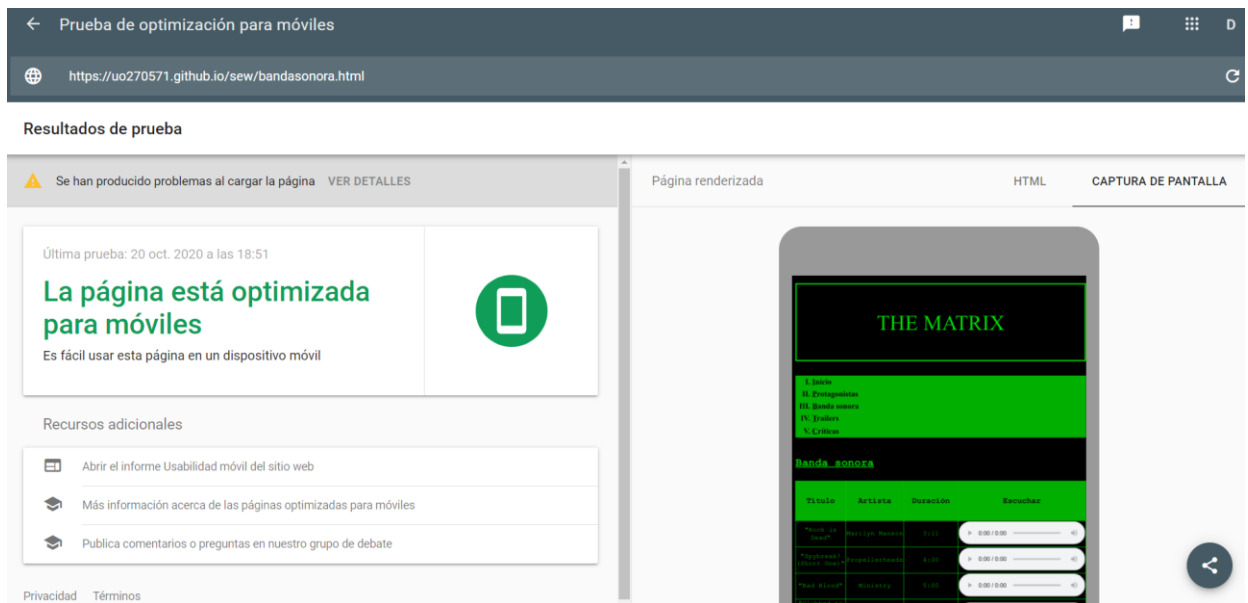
Prueba de optimización para móviles

D

https://uo270571.github.io/sew/bandasonora.html

Resultados de prueba

Se han producido problemas al cargar la página VER DETALLES

Última prueba: 20 oct. 2020 a las 18:51

La página está optimizada para móviles

Es fácil usar esta página en un dispositivo móvil

Recursos adicionales

Abrir el informe Usabilidad móvil del sitio web

Más información acerca de las páginas optimizadas para móviles

Publica comentarios o preguntas en nuestro grupo de debate

Privacidad Términos

Página renderizada

HTML

CAPTURA DE PANTALLA

THE MATRIX

I. Inicio
II. Protagonistas
III. Banda sonora
IV. Trailers
V. Criticas

Banda sonora

| Titulo | Artista | Duración | Escuchar |
|---|---|---|---|
| "Rock is Dead" | Marilyn Manson | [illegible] | 0:00 / 0:00 |
| "Spybreak! (Short One)" | Propellerheads | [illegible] | 0:00 / 0:00 |
| "Bad Blood" | Ministry | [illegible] | 0:00 / 0:00 |